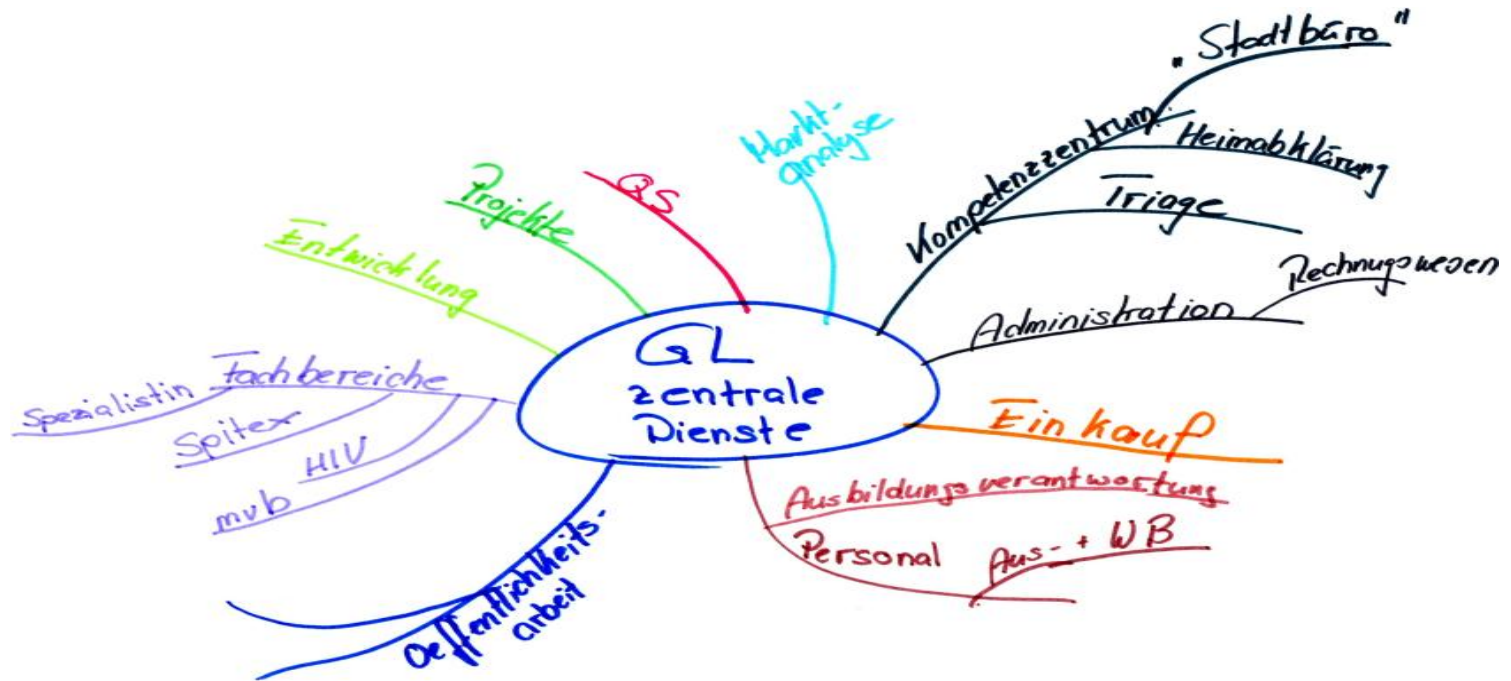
GL
zentrale
Dienste

Entwicklung

Projekte

QS

Markt-
analyse

Kompetenzzentrum

„Stadtbüro"

Heimabklärung

Triage

Administration

Rechnungswesen

Einkauf

Ausbildungsverantwortung

Personal

Aus- + WB

Oeffentlichkeits-
arbeit

Fachbereiche

Spezialistin

Spitex

HIV

mvb